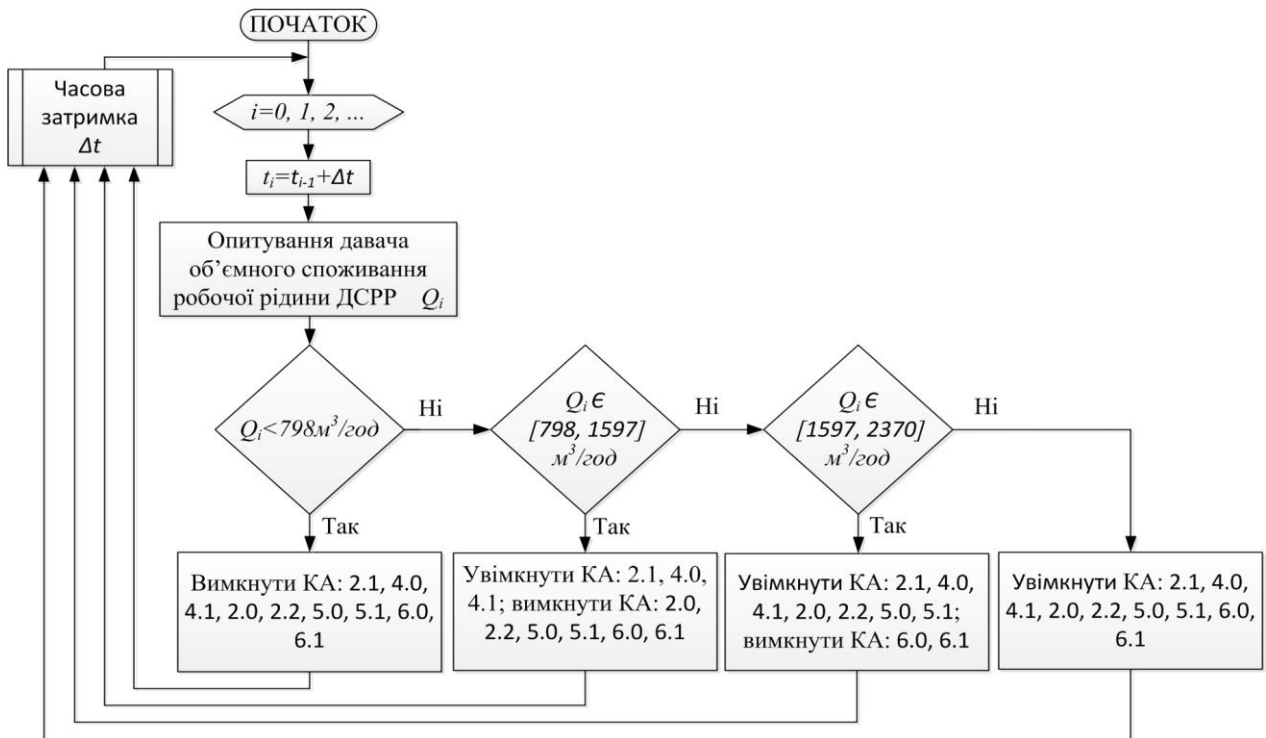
ПОЧАТОК

Часова затримка $\Delta t$

$i=0, 1, 2, ...$

$t_i=t_{i-1}+\Delta t$

Опитування давача об'ємного споживання робочої рідини ДСРР $Q_i$

$Q_i<798 м^3/год$

Ні

Так

$Q_i \in [798, 1597] м^3/год$

Ні

Так

$Q_i \in [1597, 2370] м^3/год$

Ні

Так

Вимкнути КА: 2.1, 4.0, 4.1, 2.0, 2.2, 5.0, 5.1, 6.0, 6.1

Увімкнути КА: 2.1, 4.0, 4.1; вимкнути КА: 2.0, 2.2, 5.0, 5.1, 6.0, 6.1

Увімкнути КА: 2.1, 4.0, 4.1, 2.0, 2.2, 5.0, 5.1; вимкнути КА: 6.0, 6.1

Увімкнути КА: 2.1, 4.0, 4.1, 2.0, 2.2, 5.0, 5.1, 6.0, 6.1